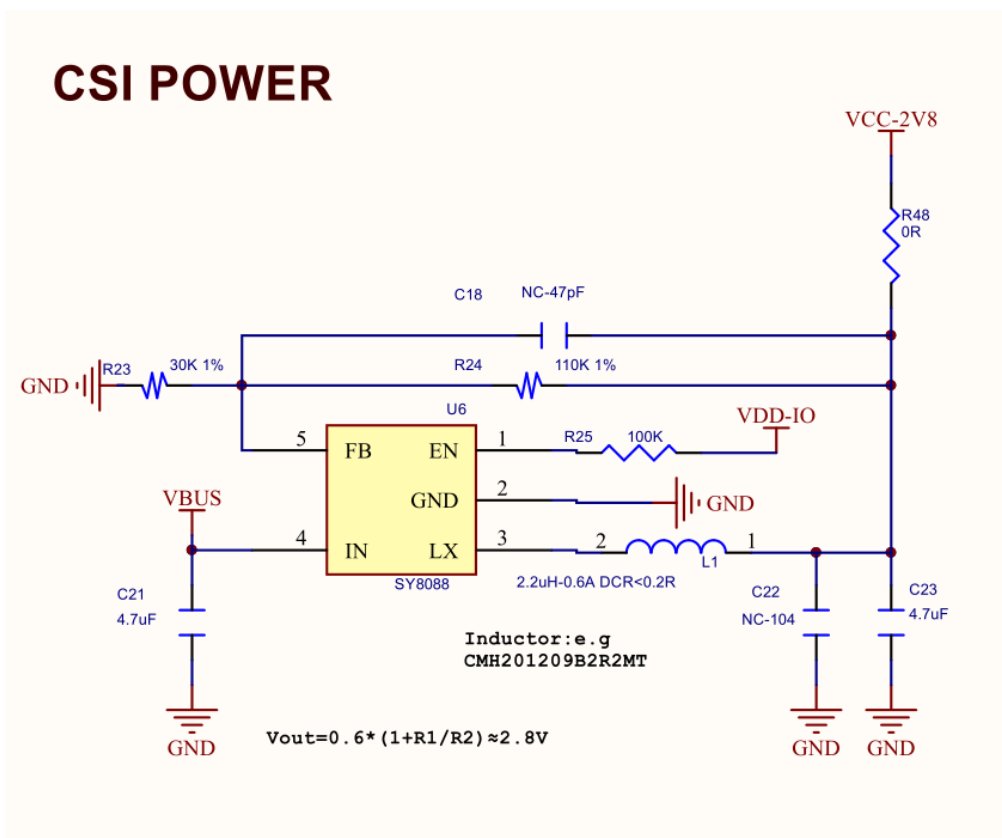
CSI POWER

VCC-2V8

R48
0R

C18

NC-47pF

GND

R23

30K 1%

R24

110K 1%

U6

VDD-IO

5 FB

EN 1

R25

100K

GND 2

GND

VBUS

4 IN

LX 3

2

L1

1

SY8088

2.2uH-0.6A DCR<0.2R

C21
4.7uF

C22
NC-104

C23
4.7uF

Inductor:e.g
CMH201209B2R2MT

GND

Vout=0.6*(1+R1/R2)≈2.8V

GND

GND